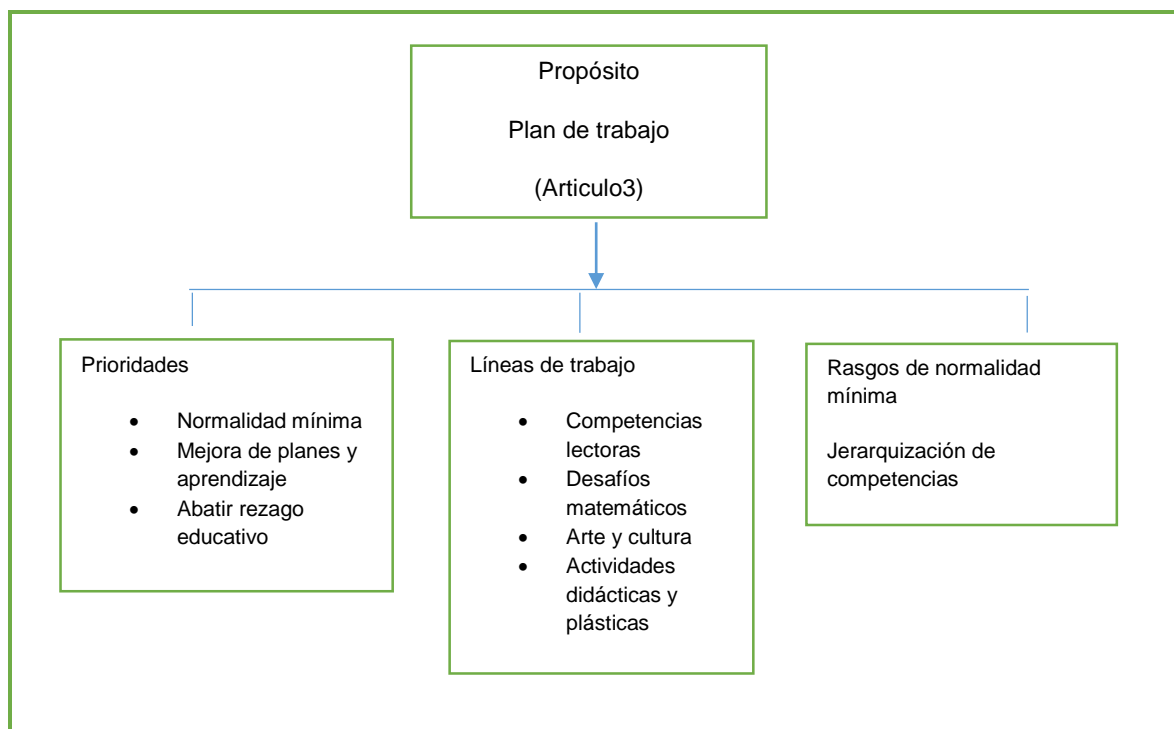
Propósito

Plan de trabajo

(Articulo3)

Prioridades

- Normalidad mínima
- Mejora de planes y aprendizaje
- Abatir rezago educativo

Líneas de trabajo

- Competencias lectoras
- Desafíos matemáticos
- Arte y cultura
- Actividades didácticas y plásticas

Rasgos de normalidad mínima

Jerarquización de competencias